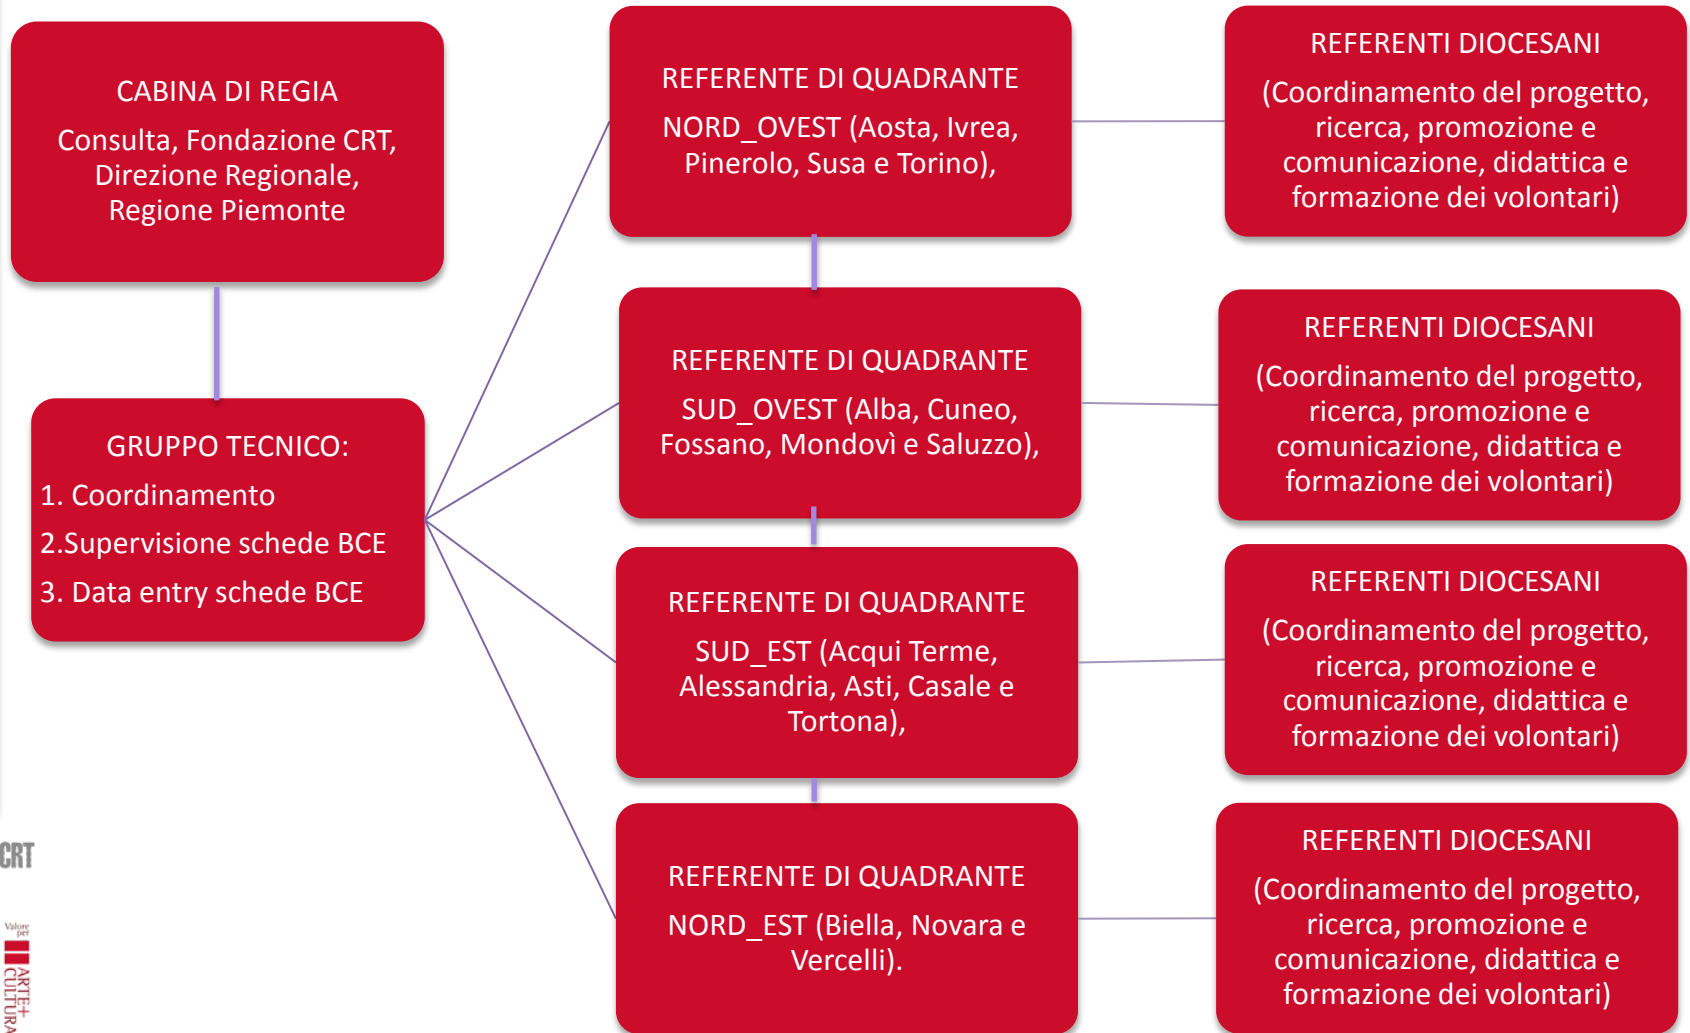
CABINA DI REGIA
Consulta, Fondazione CRT, Direzione Regionale, Regione Piemonte

GRUPPO TECNICO:
1. Coordinamento
2.Supervisione schede BCE
3. Data entry schede BCE

REFERENTE DI QUADRANTE
NORD_OVEST (Aosta, Ivrea, Pinerolo, Susa e Torino),

REFERENTI DIOCESANI
(Coordinamento del progetto, ricerca, promozione e comunicazione, didattica e formazione dei volontari)

REFERENTE DI QUADRANTE
SUD_OVEST (Alba, Cuneo, Fossano, Mondovì e Saluzzo),

REFERENTI DIOCESANI
(Coordinamento del progetto, ricerca, promozione e comunicazione, didattica e formazione dei volontari)

REFERENTE DI QUADRANTE
SUD_EST (Acqui Terme, Alessandria, Asti, Casale e Tortona),

REFERENTI DIOCESANI
(Coordinamento del progetto, ricerca, promozione e comunicazione, didattica e formazione dei volontari)

REFERENTE DI QUADRANTE
NORD_EST (Biella, Novara e Vercelli).

REFERENTI DIOCESANI
(Coordinamento del progetto, ricerca, promozione e comunicazione, didattica e formazione dei volontari)

CRT
Valore per
ARTE+ CULTURA